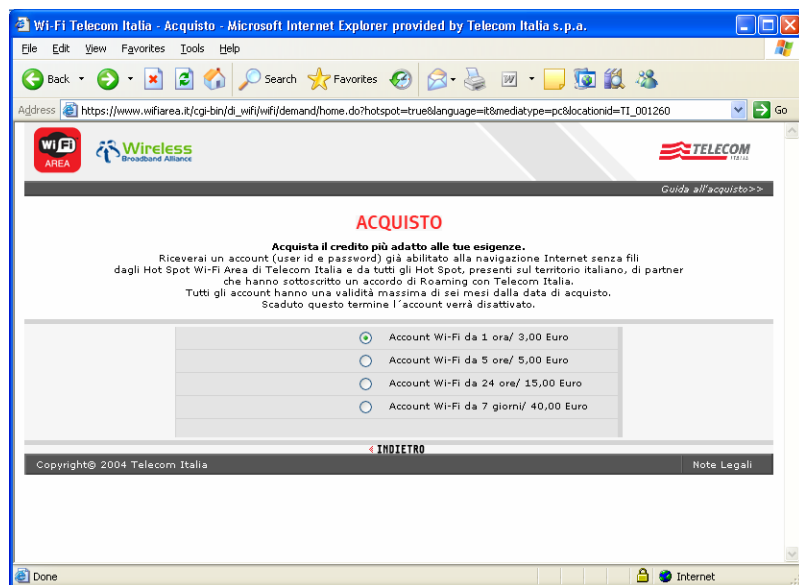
Wi-Fi Telecom Italia - Acquisto - Microsoft Internet Explorer provided by Telecom Italia s.p.a.

File Edit View Favorites Tools Help

Back Search Favorites

Address https://www.wifiarea.it/cgi-bin/di_wifi/wifi/demand/home.do?hotspot=true&language=it&mediatype=pc&locationid=TI_001260 Go

Wi Fi AREA Wireless Broadband Alliance TELECOM ITALIA

Guida all'acquisto>>

ACQUISTO

Acquista il credito più adatto alle tue esigenze.
Riceverai un account (user id e password) già abilitato alla navigazione Internet senza fili dagli Hot Spot Wi-Fi Area di Telecom Italia e da tutti gli Hot Spot, presenti sul territorio italiano, di partner che hanno sottoscritto un accordo di Roaming con Telecom Italia.
Tutti gli account hanno una validità massima di sei mesi dalla data di acquisto.
Scaduto questo termine l´account verrà disattivato.

Account Wi-Fi da 1 ora/ 3,00 Euro
Account Wi-Fi da 5 ore/ 5,00 Euro
Account Wi-Fi da 24 ore/ 15,00 Euro
Account Wi-Fi da 7 giorni/ 40,00 Euro

INDIETRO

Copyright© 2004 Telecom Italia

Note Legali

Done Internet